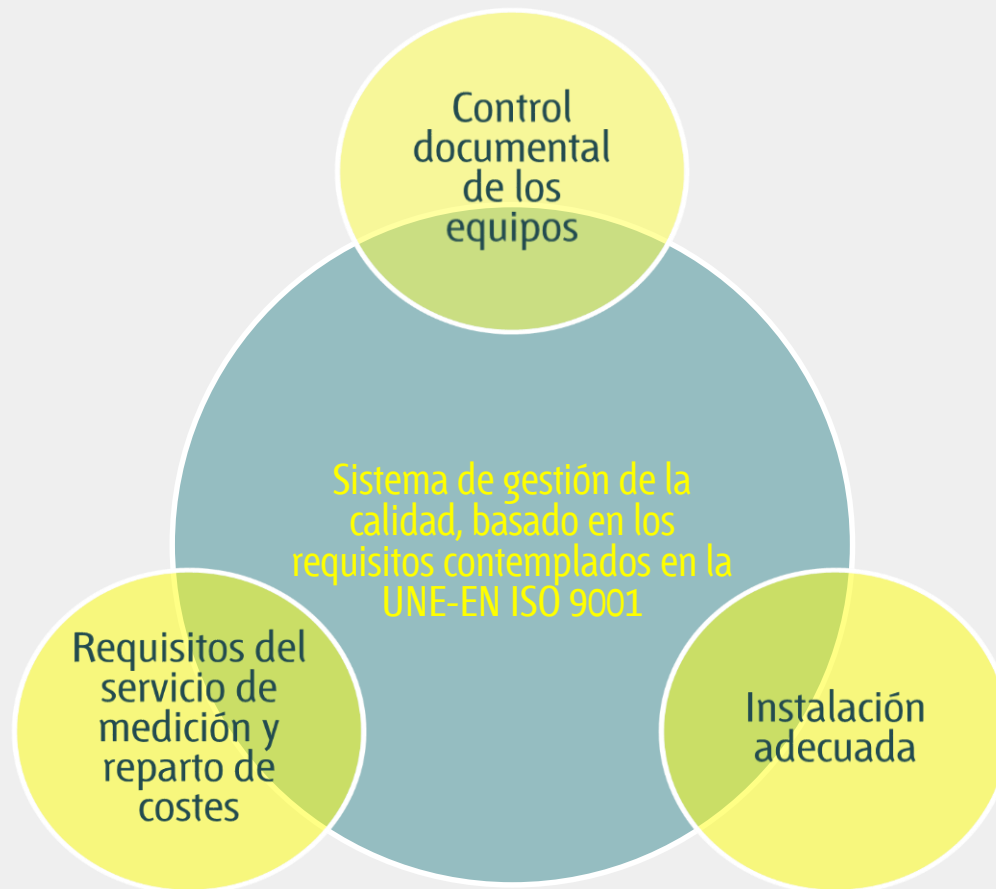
Control documental de los equipos

Sistema de gestión de la calidad, basado en los requisitos contemplados en la UNE-EN ISO 9001

Requisitos del servicio de medición y reparto de costes

Instalación adecuada